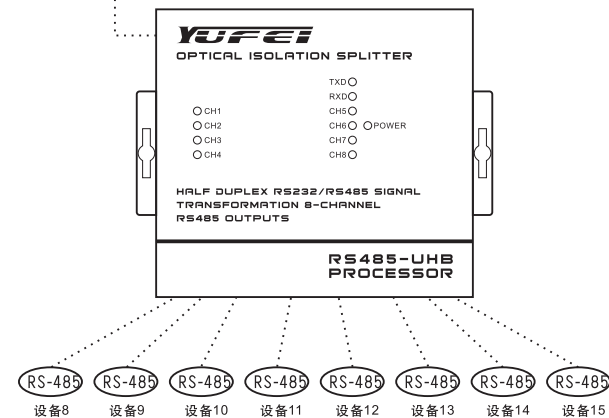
YUFEI
OPTICAL ISOLATION SPLITTER

TXD
RXD
CH1
CH5
CH2
CH6
POWER
CH3
CH7
CH4
CH8

HALF DUPLEX RS232/RS485 SIGNAL
TRANSFORMATION 8-CHANNEL
RS485 OUTPUTS

RS485-UHB
PROCESSOR

RS-485
设备8
RS-485
设备9
RS-485
设备10
RS-485
设备11
RS-485
设备12
RS-485
设备13
RS-485
设备14
RS-485
设备15